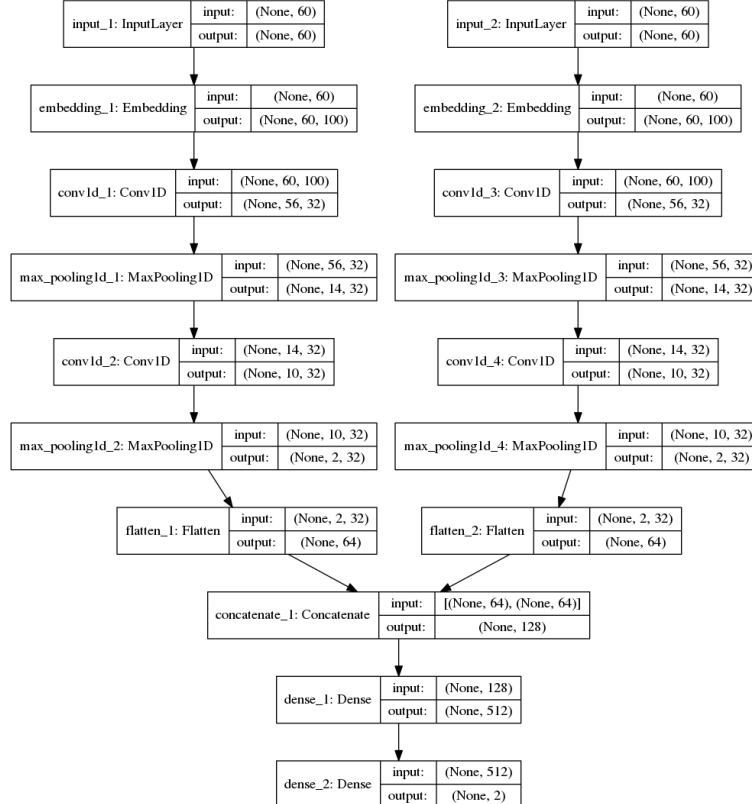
input_1: InputLayer | input: | (None, 60)
output: | (None, 60)

input_2: InputLayer | input: | (None, 60)
output: | (None, 60)

embedding_1: Embedding | input: | (None, 60)
output: | (None, 60, 100)

embedding_2: Embedding | input: | (None, 60)
output: | (None, 60, 100)

conv1d_1: Conv1D | input: | (None, 60, 100)
output: | (None, 56, 32)

conv1d_3: Conv1D | input: | (None, 60, 100)
output: | (None, 56, 32)

max_pooling1d_1: MaxPooling1D | input: | (None, 56, 32)
output: | (None, 14, 32)

max_pooling1d_3: MaxPooling1D | input: | (None, 56, 32)
output: | (None, 14, 32)

conv1d_2: Conv1D | input: | (None, 14, 32)
output: | (None, 10, 32)

conv1d_4: Conv1D | input: | (None, 14, 32)
output: | (None, 10, 32)

max_pooling1d_2: MaxPooling1D | input: | (None, 10, 32)
output: | (None, 2, 32)

max_pooling1d_4: MaxPooling1D | input: | (None, 10, 32)
output: | (None, 2, 32)

flatten_1: Flatten | input: | (None, 2, 32)
output: | (None, 64)

flatten_2: Flatten | input: | (None, 2, 32)
output: | (None, 64)

concatenate_1: Concatenate | input: | [(None, 64), (None, 64)]
output: | (None, 128)

dense_1: Dense | input: | (None, 128)
output: | (None, 512)

dense_2: Dense | input: | (None, 512)
output: | (None, 2)